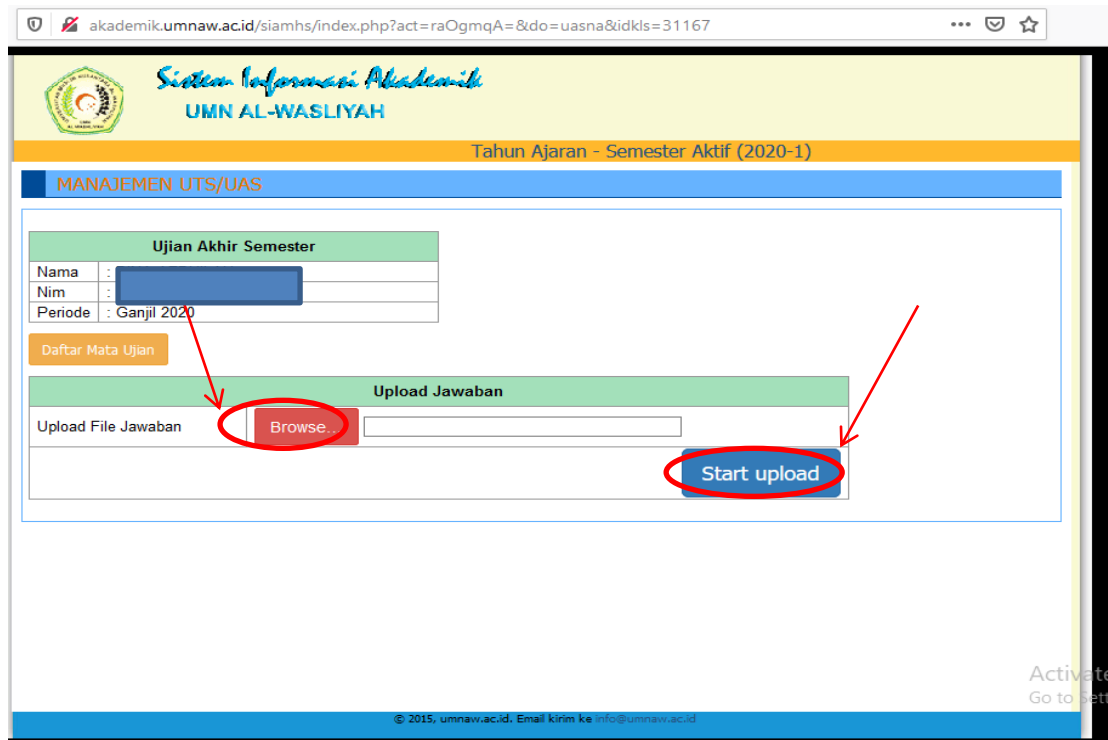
akademik.umnaw.ac.id/siamhs/index.php?act=raOgmqA=&do=uasna&idkls=31167

Sistem Informasi Akademik
UMN AL-WASLIYAH

Tahun Ajaran - Semester Aktif (2020-1)

MANAJEMEN UTS/UAS

| Ujian Akhir Semester | |
|---|---|
| Nama | : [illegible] |
| Nim | : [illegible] |
| Periode | : Ganjil 2020 |

Daftar Mata Ujian

| Upload Jawaban | |
|---|---|
| Upload File Jawaban | Browse... |
| | Start upload |

Activate
Go to Sett

© 2015, umnaw.ac.id. Email kirim ke info@umnaw.ac.id